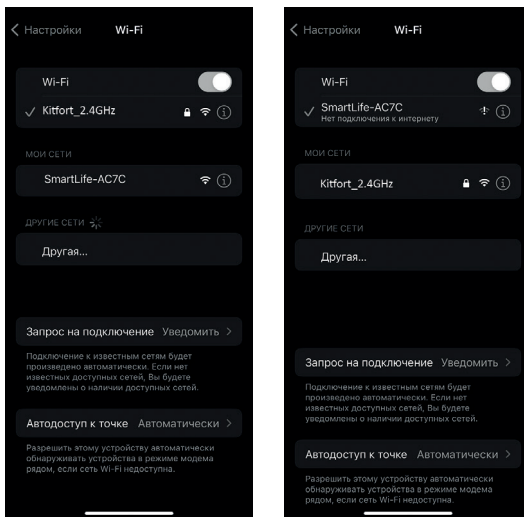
< Настройки Wi-Fi

Wi-Fi

✓ Kitfort_2.4GHz

МОИ СЕТИ

SmartLife-AC7C

ДРУГИЕ СЕТИ

Другая...

Запрос на подключение Уведомить >

Подключение к известным сетям будет произведено автоматически. Если нет известных доступных сетей, Вы будете уведомлены о наличии доступных сетей.

Автодоступ к точке Автоматически >

Разрешить этому устройству автоматически обнаруживать устройства в режиме модема рядом, если сеть Wi-Fi недоступна.

< Настройки Wi-Fi

Wi-Fi

✓ SmartLife-AC7C
Нет подключения к интернету

МОИ СЕТИ

Kitfort_2.4GHz

ДРУГИЕ СЕТИ

Другая...

Запрос на подключение Уведомить >

Подключение к известным сетям будет произведено автоматически. Если нет известных доступных сетей, Вы будете уведомлены о наличии доступных сетей.

Автодоступ к точке Автоматически >

Разрешить этому устройству автоматически обнаруживать устройства в режиме модема рядом, если сеть Wi-Fi недоступна.